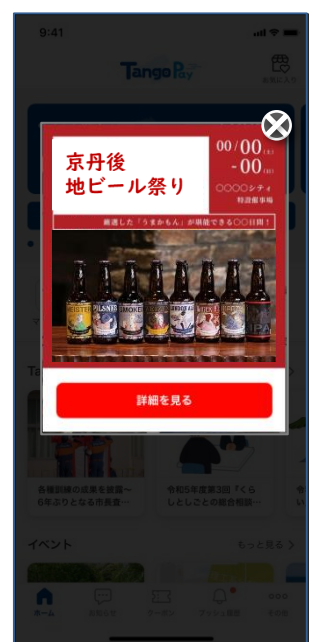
9:41

TangoPay

お知らせ

京丹後
地ビール祭り

00/00(土)
-00(日)
○○○○シティ
特設催事場

厳選した「うまかもん」が堪能できる○○日間！

PILSNER
SMOKED
IPA

詳細を見る

各種訓練の成果を披露～6年ぶりとなる市消防…

令和5年度第3回「くらしとしごとの総合相談…

イベント

もっと見る >

ホーム
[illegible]
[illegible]
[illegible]
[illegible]